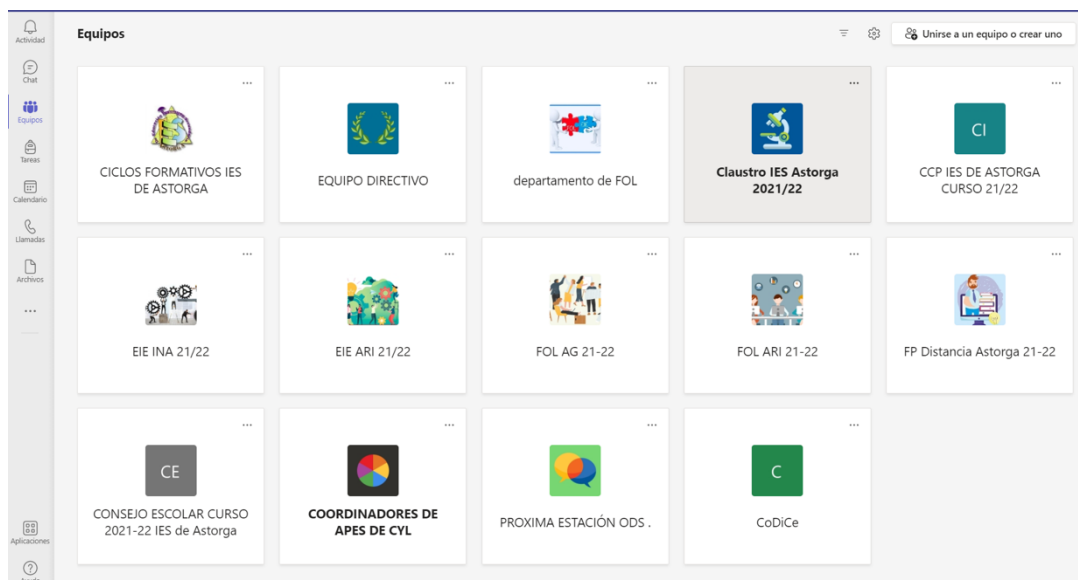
Actividad
Chat
Equipos
Tareas
Calendario
Llamadas
Archivos
...
Aplicaciones
Ayuda

Equipos

Unirse a un equipo o crear uno

...
CICLOS FORMATIVOS IES DE ASTORGA

...
EQUIPO DIRECTIVO

...
departamento de FOL

...
Claustro IES Astorga 2021/22

...
CI
CCP IES DE ASTORGA CURSO 21/22

...
EIE INA 21/22

...
EIE ARI 21/22

...
FOL AG 21-22

...
FOL ARI 21-22

...
FP Distancia Astorga 21-22

...
CE
CONSEJO ESCOLAR CURSO 2021-22 IES de Astorga

...
COORDINADORES DE APES DE CYL

...
PROXIMA ESTACIÓN ODS .

...
C
CoDiCe